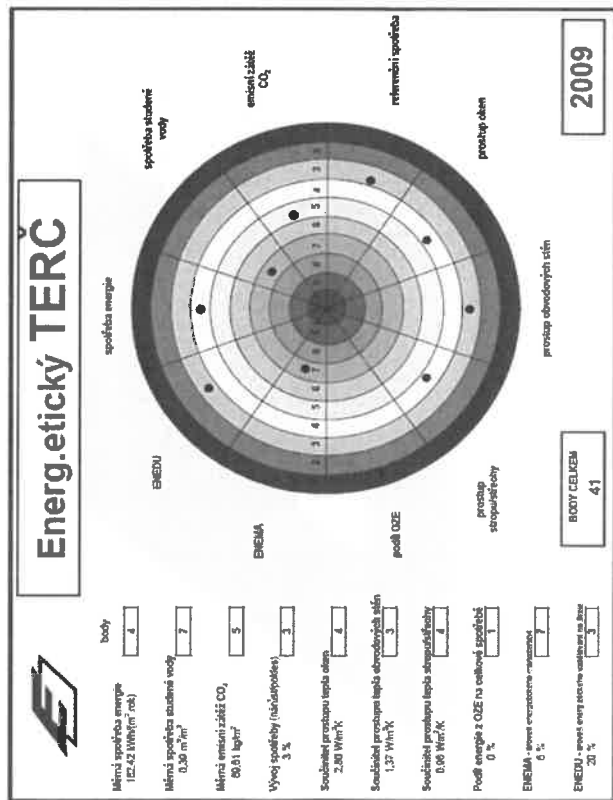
Energ.etický TERC

body

Měrná spotřeba energie 152,42 kWh/(m².rok)
4

Měrná spotřeba studené vody 0,30 m³/m²
7

Měrná emisní zátěž $CO_2$ 89,61 kg/m²
5

Vývoj spotřeby (nárůst/pokles) 3 %
3

Součinitel prostupu tepla oken 2,80 W/m²K
4

Součinitel prostupu tepla obvodových stěn 1,37 W/m²K
3

Součinitel prostupu tepla stropu/střechy 0,66 W/m²K
4

Podíl energie z OZE na celkové spotřebě 0 %
1

ENEMA - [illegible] 6 %
7

ENEDU - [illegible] 20 %
3

spotřeba energie

spotřeba studené vody

emisní zátěž $CO_2$

reference i spotřeba

prostup oken

prostup obvodových stěn

prostup stropu/střechy

podíl OZE

ENEMA

ENEDU

BODY CELKEM
41

2009